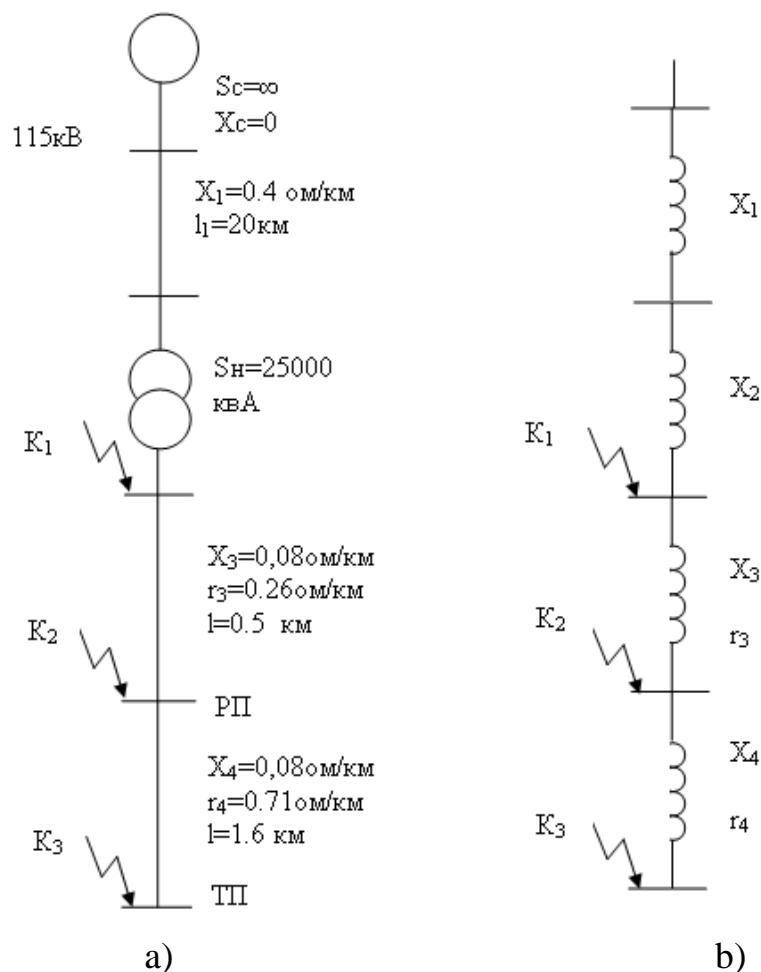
Sc=∞
Xc=0

115кВ

$X_1$=0.4 ом/км
$l_1$=20км

Sн=25000
квА

$K_1$

$X_3$=0,08ом/км
$r_3$=0.26ом/км
l=0.5 км

$K_2$

РП

$X_4$=0,08ом/км
$r_4$=0.71ом/км
l=1.6 км

$K_3$

ТП

a)

$X_1$

$X_2$

$K_1$

$X_3$

$K_2$

$r_3$

$X_4$

$K_3$

$r_4$

b)